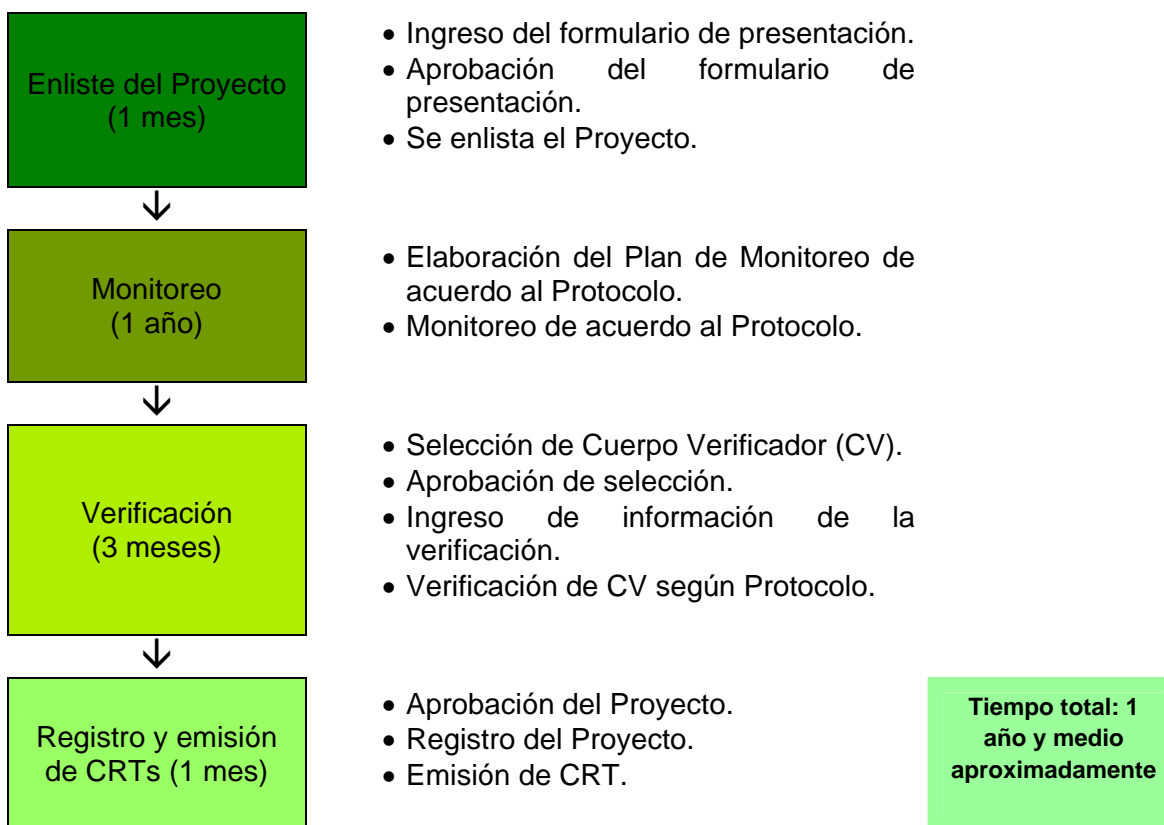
Enliste del Proyecto (1 mes)

• Ingreso del formulario de presentación.
• Aprobación del formulario de presentación.
• Se enlista el Proyecto.

Monitoreo (1 año)

• Elaboración del Plan de Monitoreo de acuerdo al Protocolo.
• Monitoreo de acuerdo al Protocolo.

Verificación (3 meses)

• Selección de Cuerpo Verificador (CV).
• Aprobación de selección.
• Ingreso de información de la verificación.
• Verificación de CV según Protocolo.

Registro y emisión de CRTs (1 mes)

• Aprobación del Proyecto.
• Registro del Proyecto.
• Emisión de CRT.

Tiempo total: 1 año y medio aproximadamente